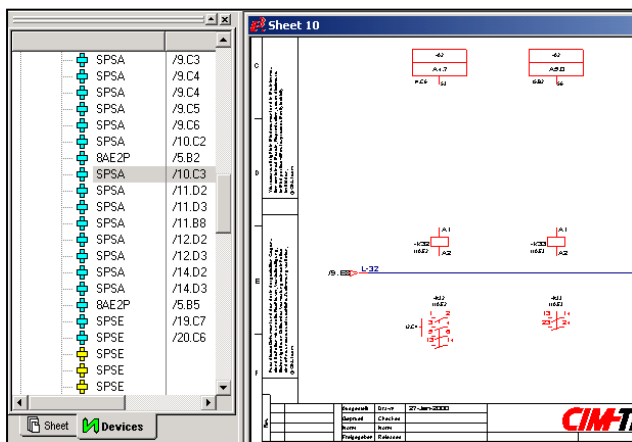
| | |
|---|---|
| SPSA | /9.C3 |
| SPSA | /9.C4 |
| SPSA | /9.C4 |
| SPSA | /9.C5 |
| SPSA | /9.C6 |
| SPSA | /10.C2 |
| 8AE2P | /5.B2 |
| SPSA | /10.C3 |
| SPSA | /11.D2 |
| SPSA | /11.D3 |
| SPSA | /11.B8 |
| SPSA | /12.D2 |
| SPSA | /12.D3 |
| SPSA | /14.D2 |
| SPSA | /14.D3 |
| 8AE2P | /5.B5 |
| SPSE | /19.C7 |
| SPSE | /20.C6 |
| SPSE | |
| SPSE | |
| SPSE | |

Sheet Devices

Sheet 10

C
D
E
F

-K2
A+.7
-K3
A3.8

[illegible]

A1
-K32
A2
A1
-K33
A2

/9.E8 L-32

-K32
-K33

Bearbeitet Erstellt 27-Jan-2000
Geprüft Checked
Name Name
Freigegeben Release

CIM-T